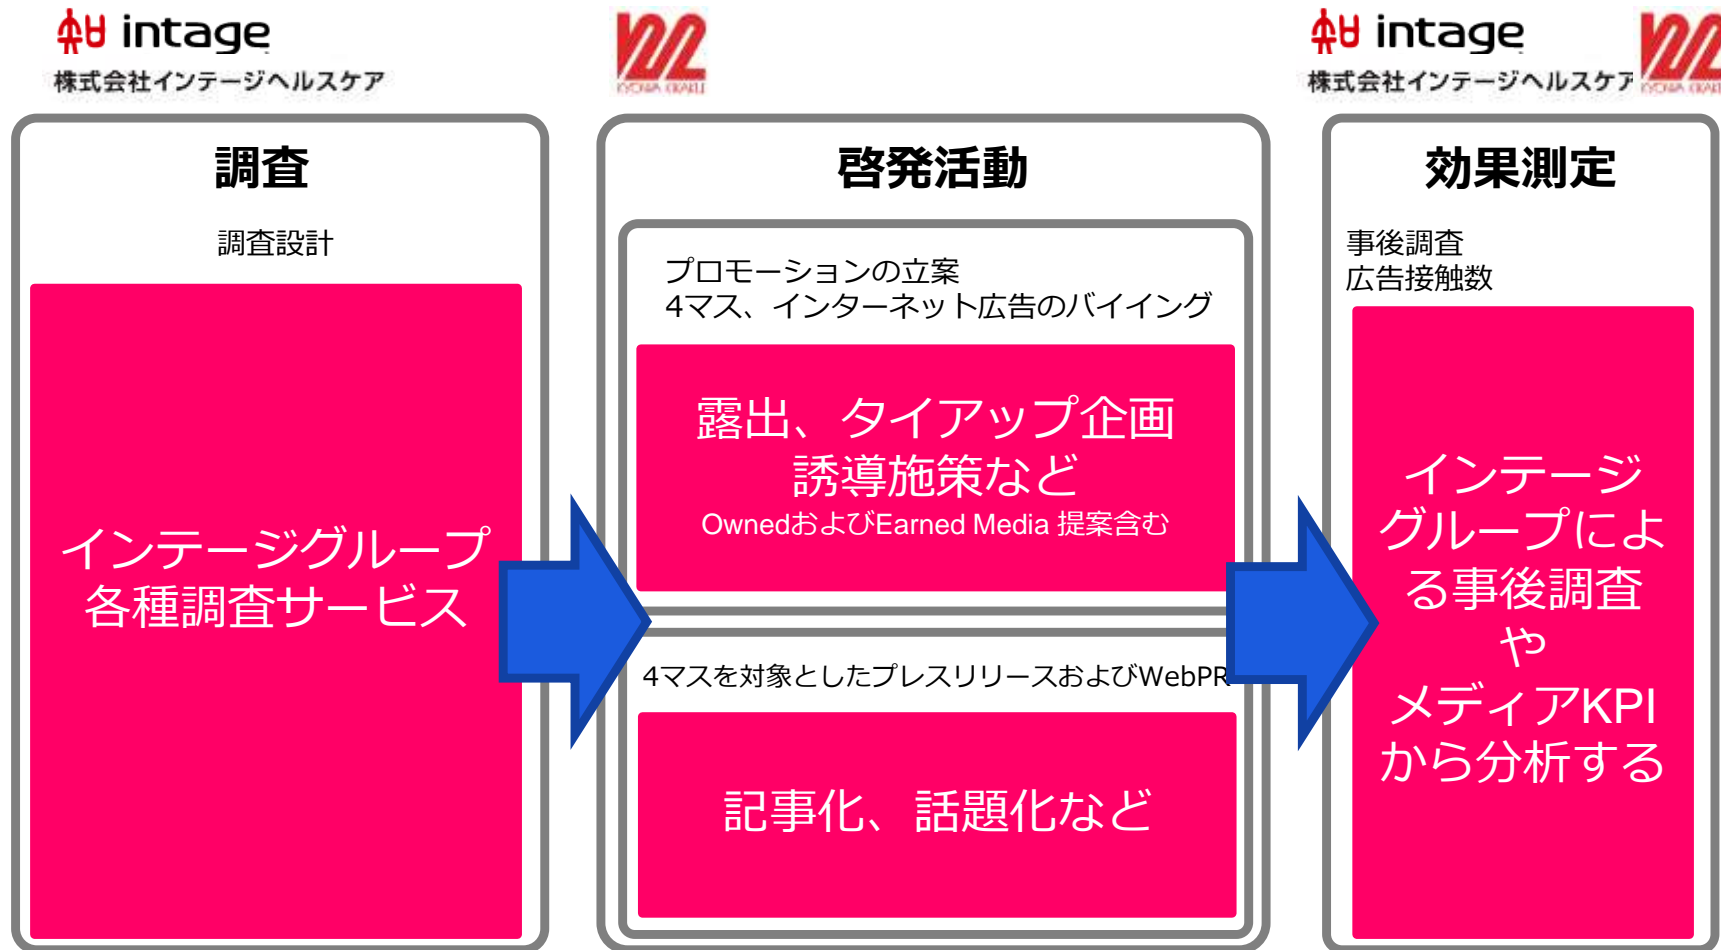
intage
株式会社インテージヘルスケア

intage
株式会社インテージヘルスケア

調査

調査設計

インテージグループ各種調査サービス

啓発活動

プロモーションの立案
4マス、インターネット広告のバイイング

露出、タイアップ企画誘導施策など
OwnedおよびEarned Media 提案含む

4マスを対象としたプレスリリースおよびWebPR

記事化、話題化など

効果測定

事後調査
広告接触数

インテージグループによる事後調査やメディアKPIから分析する